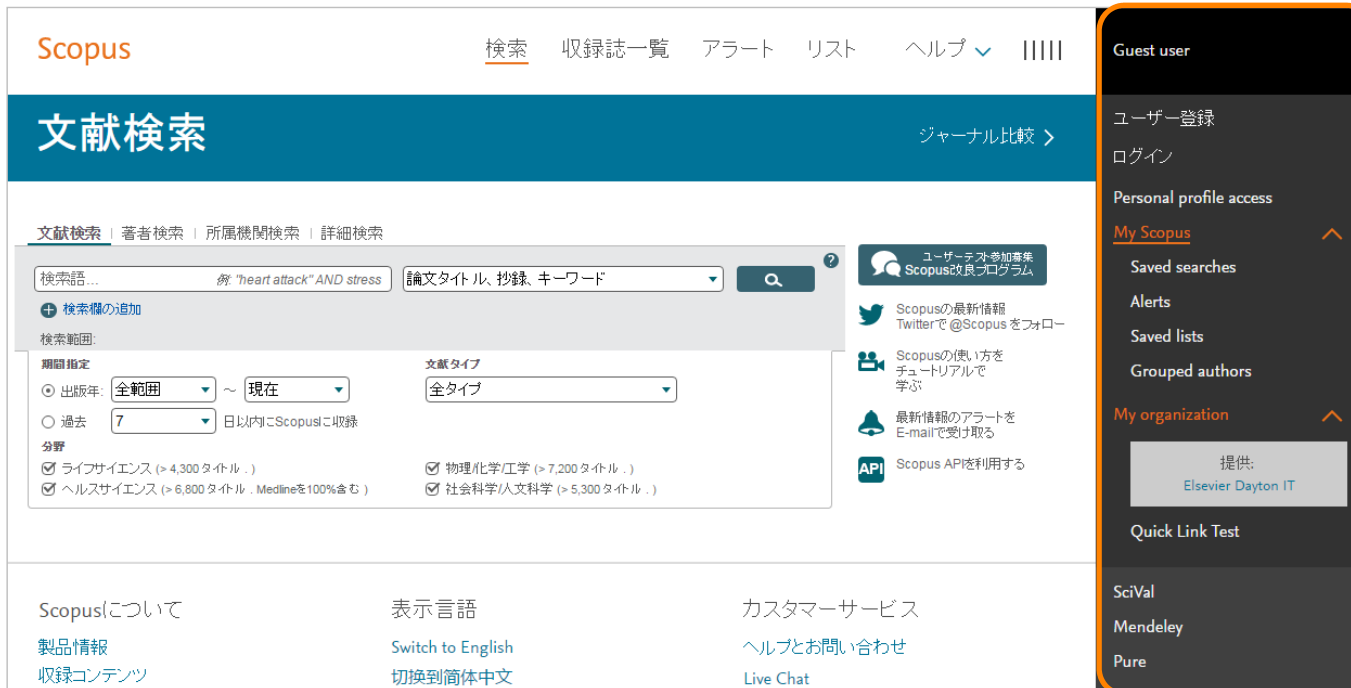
Scopus

検索　収録誌一覧　アラート　リスト　ヘルプ

文献検索

ジャーナル比較 >

文献検索 | 著者検索 | 所属機関検索 | 詳細検索

検索語... 例. "heart attack" AND stress

論文タイトル、抄録、キーワード

検索欄の追加

検索範囲:

期間指定

出版年: 全範囲 ～ 現在

過去 7 日以内にScopusに収録

文献タイプ

全タイプ

分野

ライフサイエンス (> 4,300 タイトル．)

ヘルスサイエンス (> 6,800 タイトル．Medlineを100%含む)

物理/化学/工学 (> 7,200 タイトル．)

社会科学/人文科学 (> 5,300 タイトル．)

ユーザーテスト参加募集
Scopus改良プログラム

Scopusの最新情報
Twitterで @Scopus をフォロー

Scopusの使い方を
チュートリアルで
学ぶ

最新情報のアラートを
E-mailで受け取る

API Scopus APIを利用する

Scopusについて

製品情報

収録コンテンツ

表示言語

Switch to English

切换到简体中文

カスタマーサービス

ヘルプとお問い合わせ

Live Chat

Guest user

ユーザー登録

ログイン

Personal profile access

My Scopus

Saved searches

Alerts

Saved lists

Grouped authors

My organization

提供:
Elsevier Dayton IT

Quick Link Test

SciVal

Mendeley

Pure